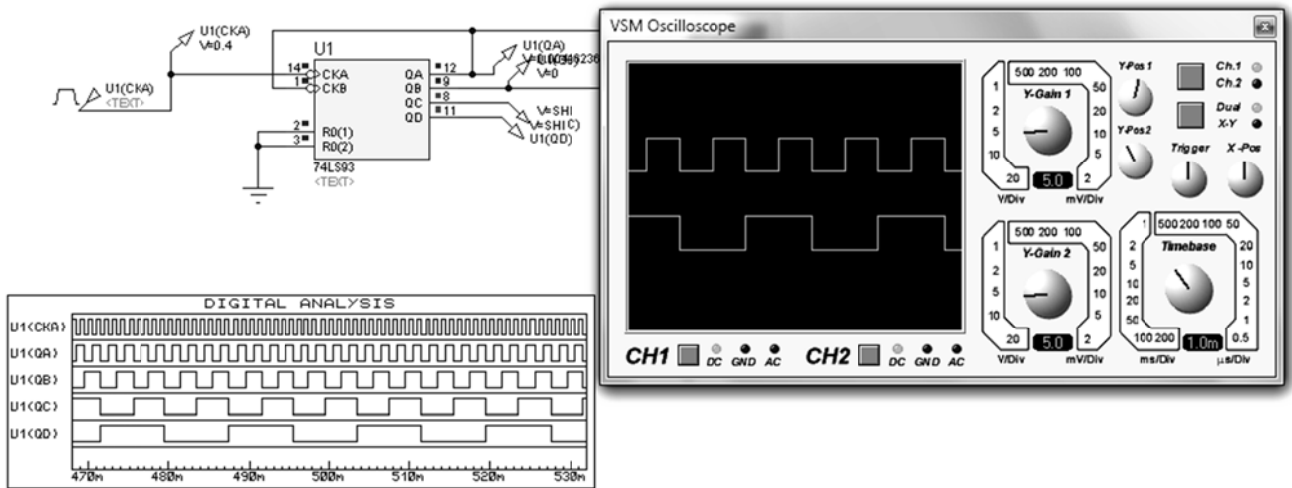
U1(CKA)
V=0.4
U1(CKA)
<TEXT>
U1
14 CKA
1 CKB
QA 12
QB 9
QC 8
QD 11
2 R0(1)
3 R0(2)
74LS93
<TEXT>
U1(QA)
V=0.0046236
V=0
V=SHI
V=SHIC)
U1(QD)

VSM Oscilloscope

500 200 100
1 Y-Gain 1 50
2 20
5 10
10 5
20 5.0 2
V/Div mV/Div
Y-Pos 1
Y-Pos2
Ch.1
Ch.2
Dual
X-Y
Trigger
X -Pos

500 200 100
1 Y-Gain 2 50
2 20
5 10
10 5
20 5.0 2
V/Div mV/Div

500 200 100 50
2 Timebase 20
5 10
10 5
20 2
50 1
100 200 1.0m 0.5
ms/Div µs/Div

CH1 DC GND AC CH2 DC GND AC

DIGITAL ANALYSIS
U1<CKA>
U1<QA>
U1<QB>
U1<QC>
U1<QD>
470m 480m 490m 500m 510m 520m 530m